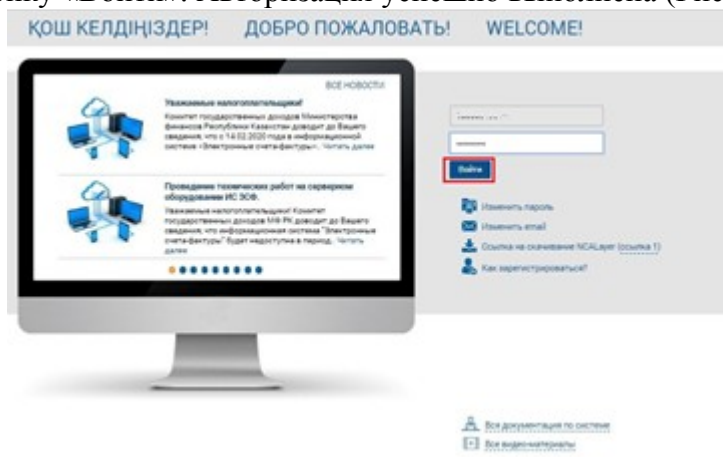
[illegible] «Войти». Авторизация успешно выполнена (Рис

ҚОШ КЕЛДІҢІЗДЕР!    ДОБРО ПОЖАЛОВАТЬ!    WELCOME!

ВСЕ НОВОСТИ

Уважаемые налогоплательщики!
Комитет государственных доходов Министерства финансов Республики Казахстан доводит до Вашего сведения, что с 14.02.2020 года в информационной системе «Электронные счета-фактуры»... Читать далее

Проведение технических работ на серверном оборудовании ИС ЭСФ.
Уважаемые налогоплательщики! Комитет государственных доходов МФ РК доводит до Вашего сведения, что информационная система "Электронные счета-фактуры" будет недоступна в период... Читать далее

Войти

Изменить пароль
Изменить email
Ссылка на скачивание NCALayer (ссылка 1)
Как зарегистрироваться?

Вся документация по системе
Все видео-материалы